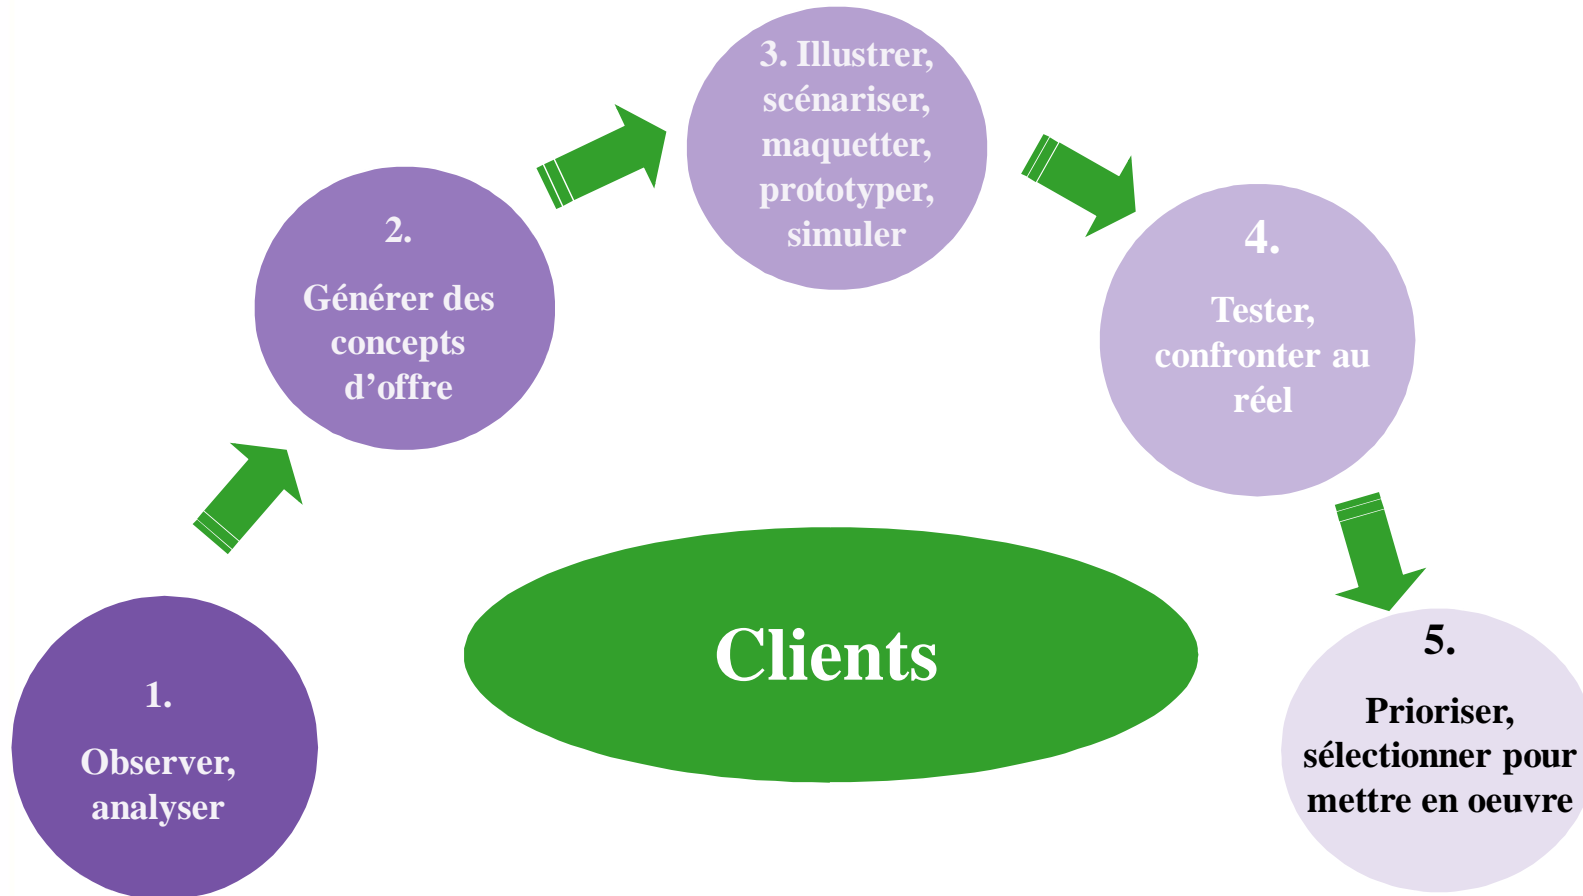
3. Illustrer, scénariser, maquetter, prototyper, simuler

2.

Générer des concepts d’offre

4.

Tester, confronter au réel

Clients

1.

Observer, analyser

5.

Prioriser, sélectionner pour mettre en oeuvre